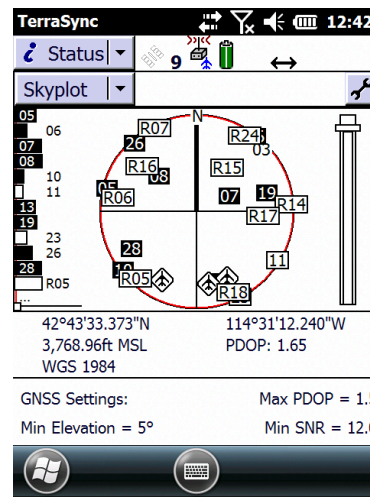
TerraSync 12:42

Status 9

Skyplot

05
06
07
08
10
11
13
19
23
26
28
R05

N
R07
R24
26
03
R16
08
R15
05
R06
07
19
R17
R14
28
11
10
R05
R18

42°43'33.373"N
114°31'12.240"W
3,768.96ft MSL
PDOP: 1.65
WGS 1984

GNSS Settings:
Max PDOP = 1.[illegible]
Min Elevation = 5°
Min SNR = 12.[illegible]